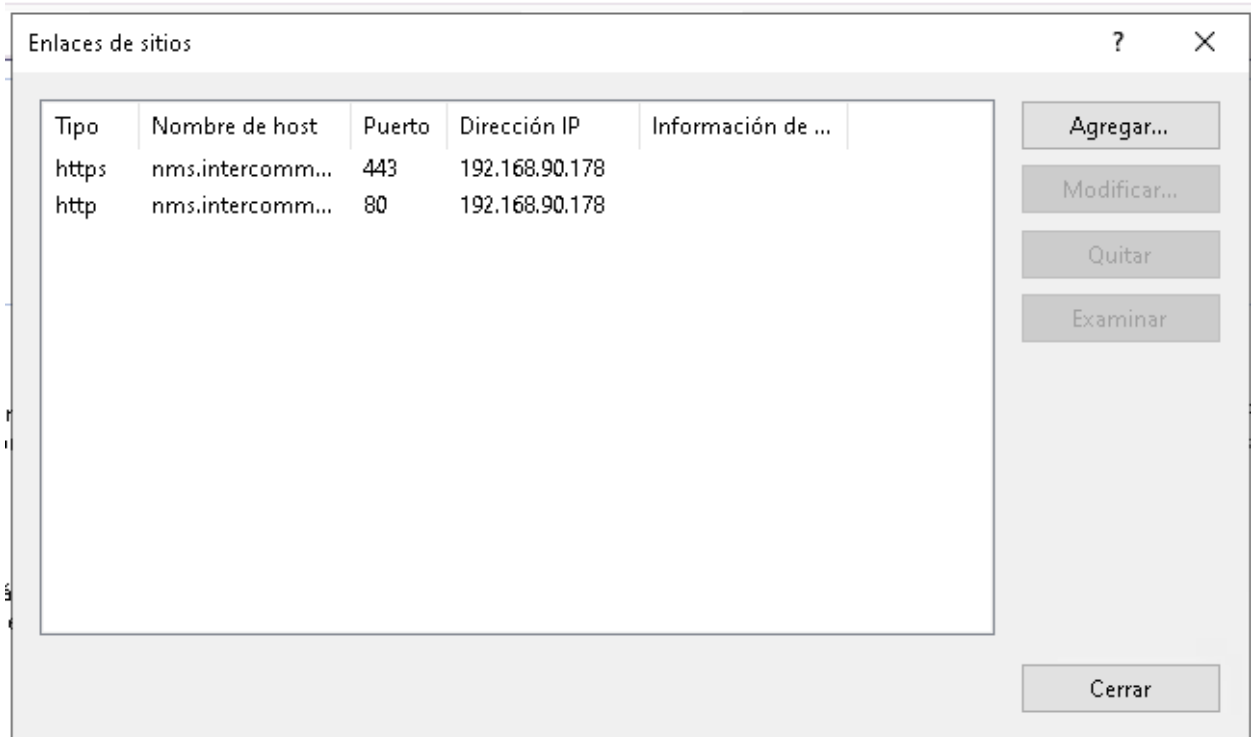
Enlaces de sitios

?

| Tipo | Nombre de host | Puerto | Dirección IP | Información de ... |
|---|---|---|---|---|
| https | nms.intercomm... | 443 | 192.168.90.178 | |
| http | nms.intercomm... | 80 | 192.168.90.178 | |

Agregar...

Modificar...

Quitar

Examinar

Cerrar